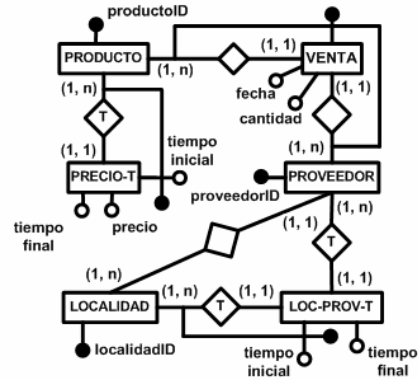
productoID

PRODUCTO

(1, 1)

VENTA

(1, n)

fecha

(1, n)

cantidad

(1, 1)

T

tiempo inicial

(1, 1)

(1, n)

PRECIO-T

PROVEEDOR

proveedorID

tiempo final

precio

(1, n)

(1, 1)

T

(1, n)

(1, 1)

LOCALIDAD

(1, n)

T

(1, 1)

LOC-PROV-T

localidadID

tiempo inicial

tiempo final